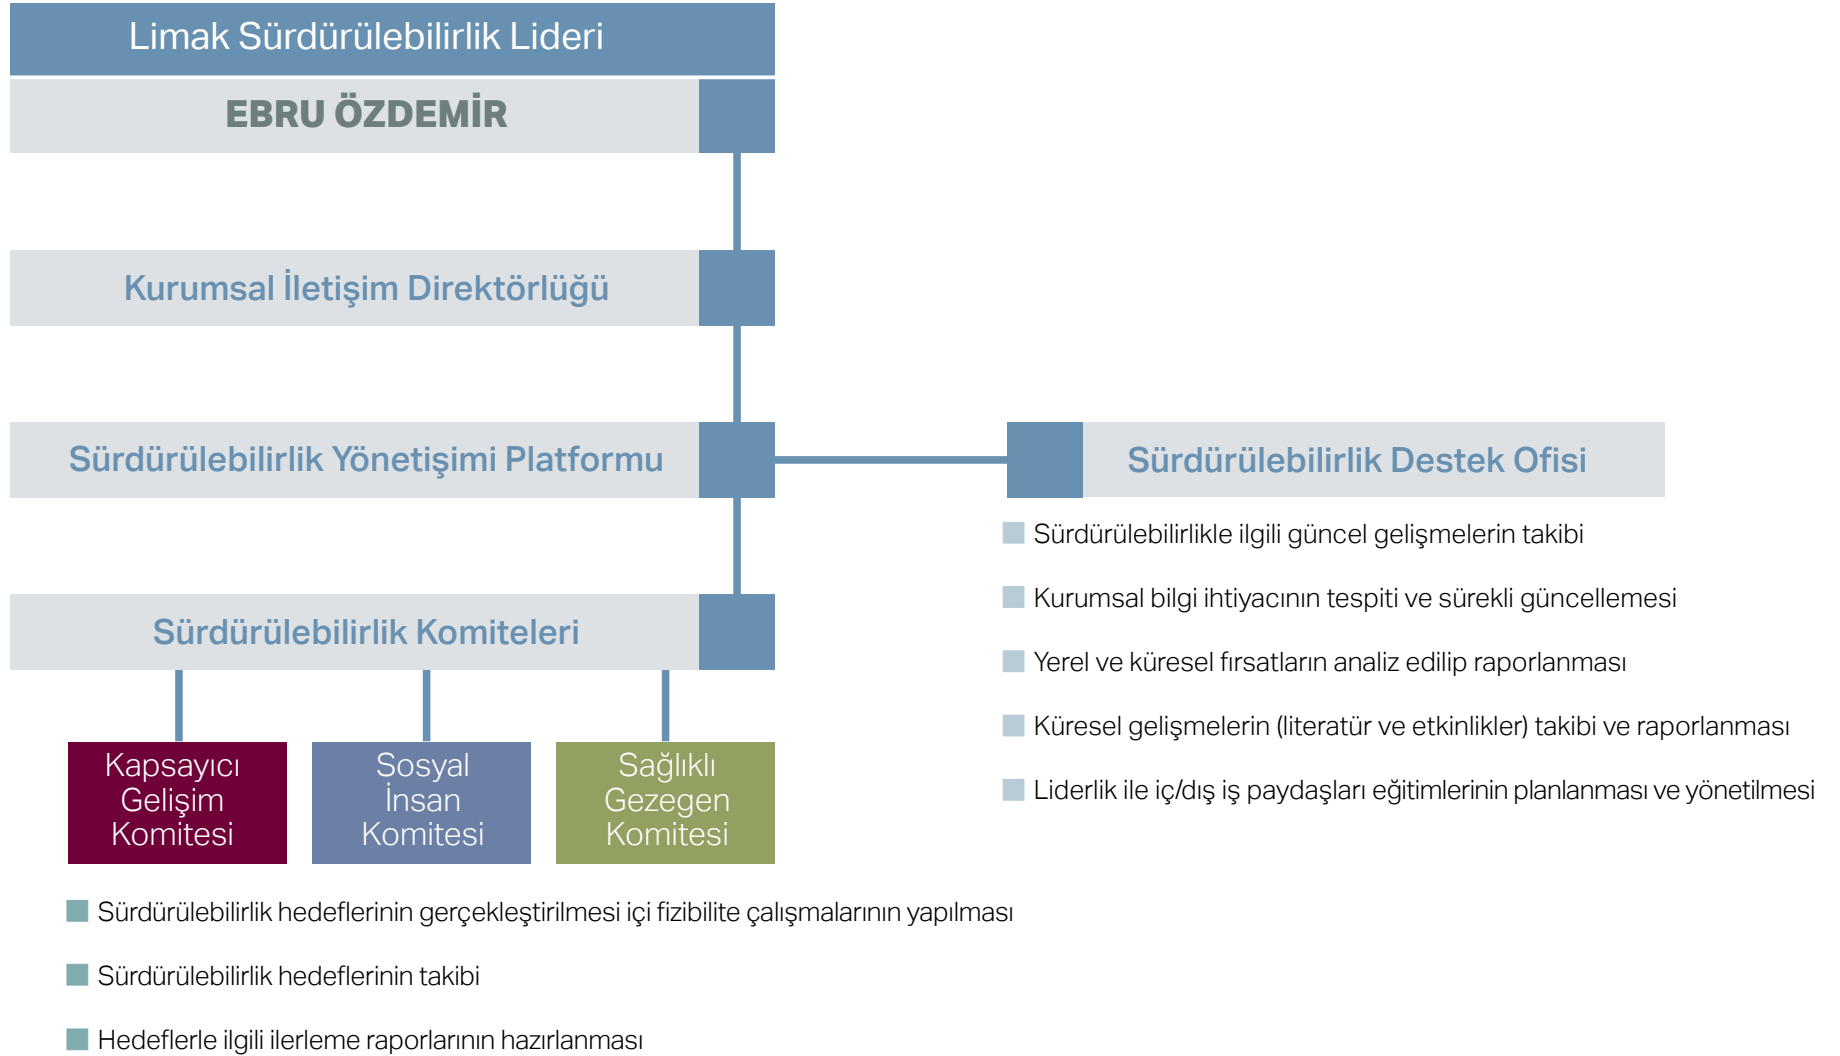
Limak Sürdürülebilirlik Lideri

EBRU ÖZDEMİR

Kurumsal İletişim Direktörlüğü

Sürdürülebilirlik Yönetişimi Platformu

Sürdürülebilirlik Destek Ofisi

Sürdürülebilirlikle ilgili güncel gelişmelerin takibi

Kurumsal bilgi ihtiyacının tespiti ve sürekli güncellemesi

Yerel ve küresel fırsatların analiz edilip raporlanması

Küresel gelişmelerin (literatür ve etkinlikler) takibi ve raporlanması

Liderlik ile iç/dış iş paydaşları eğitimlerinin planlanması ve yönetilmesi

Sürdürülebilirlik Komiteleri

Kapsayıcı Gelişim Komitesi

Sosyal İnsan Komitesi

Sağlıklı Gezegen Komitesi

Sürdürülebilirlik hedeflerinin gerçekleştirilmesi içi fizibilite çalışmalarının yapılması

Sürdürülebilirlik hedeflerinin takibi

Hedeflerle ilgili ilerleme raporlarının hazırlanması